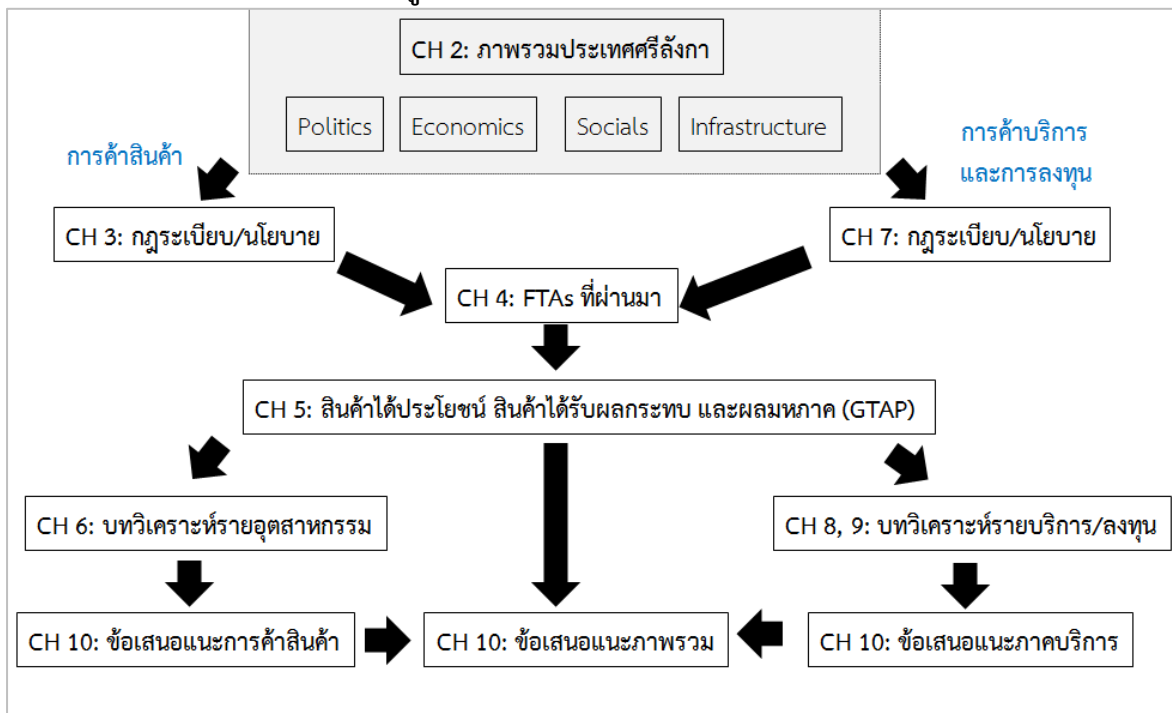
CH 2: ภาพรวมประเทศศรีลังกา

Politics

Economics

Socials

Infrastructure

การค้าสินค้า

การค้าบริการ และการลงทุน

CH 3: กฎระเบียบ/นโยบาย

CH 7: กฎระเบียบ/นโยบาย

CH 4: FTAs ที่ผ่านมา

CH 5: สินค้าได้ประโยชน์ สินค้าได้รับผลกระทบ และผลมหภาค (GTAP)

CH 6: บทวิเคราะห์รายอุตสาหกรรม

CH 8, 9: บทวิเคราะห์รายบริการ/ลงทุน

CH 10: ข้อเสนอแนะการค้าสินค้า

CH 10: ข้อเสนอแนะภาพรวม

CH 10: ข้อเสนอแนะภาคบริการ